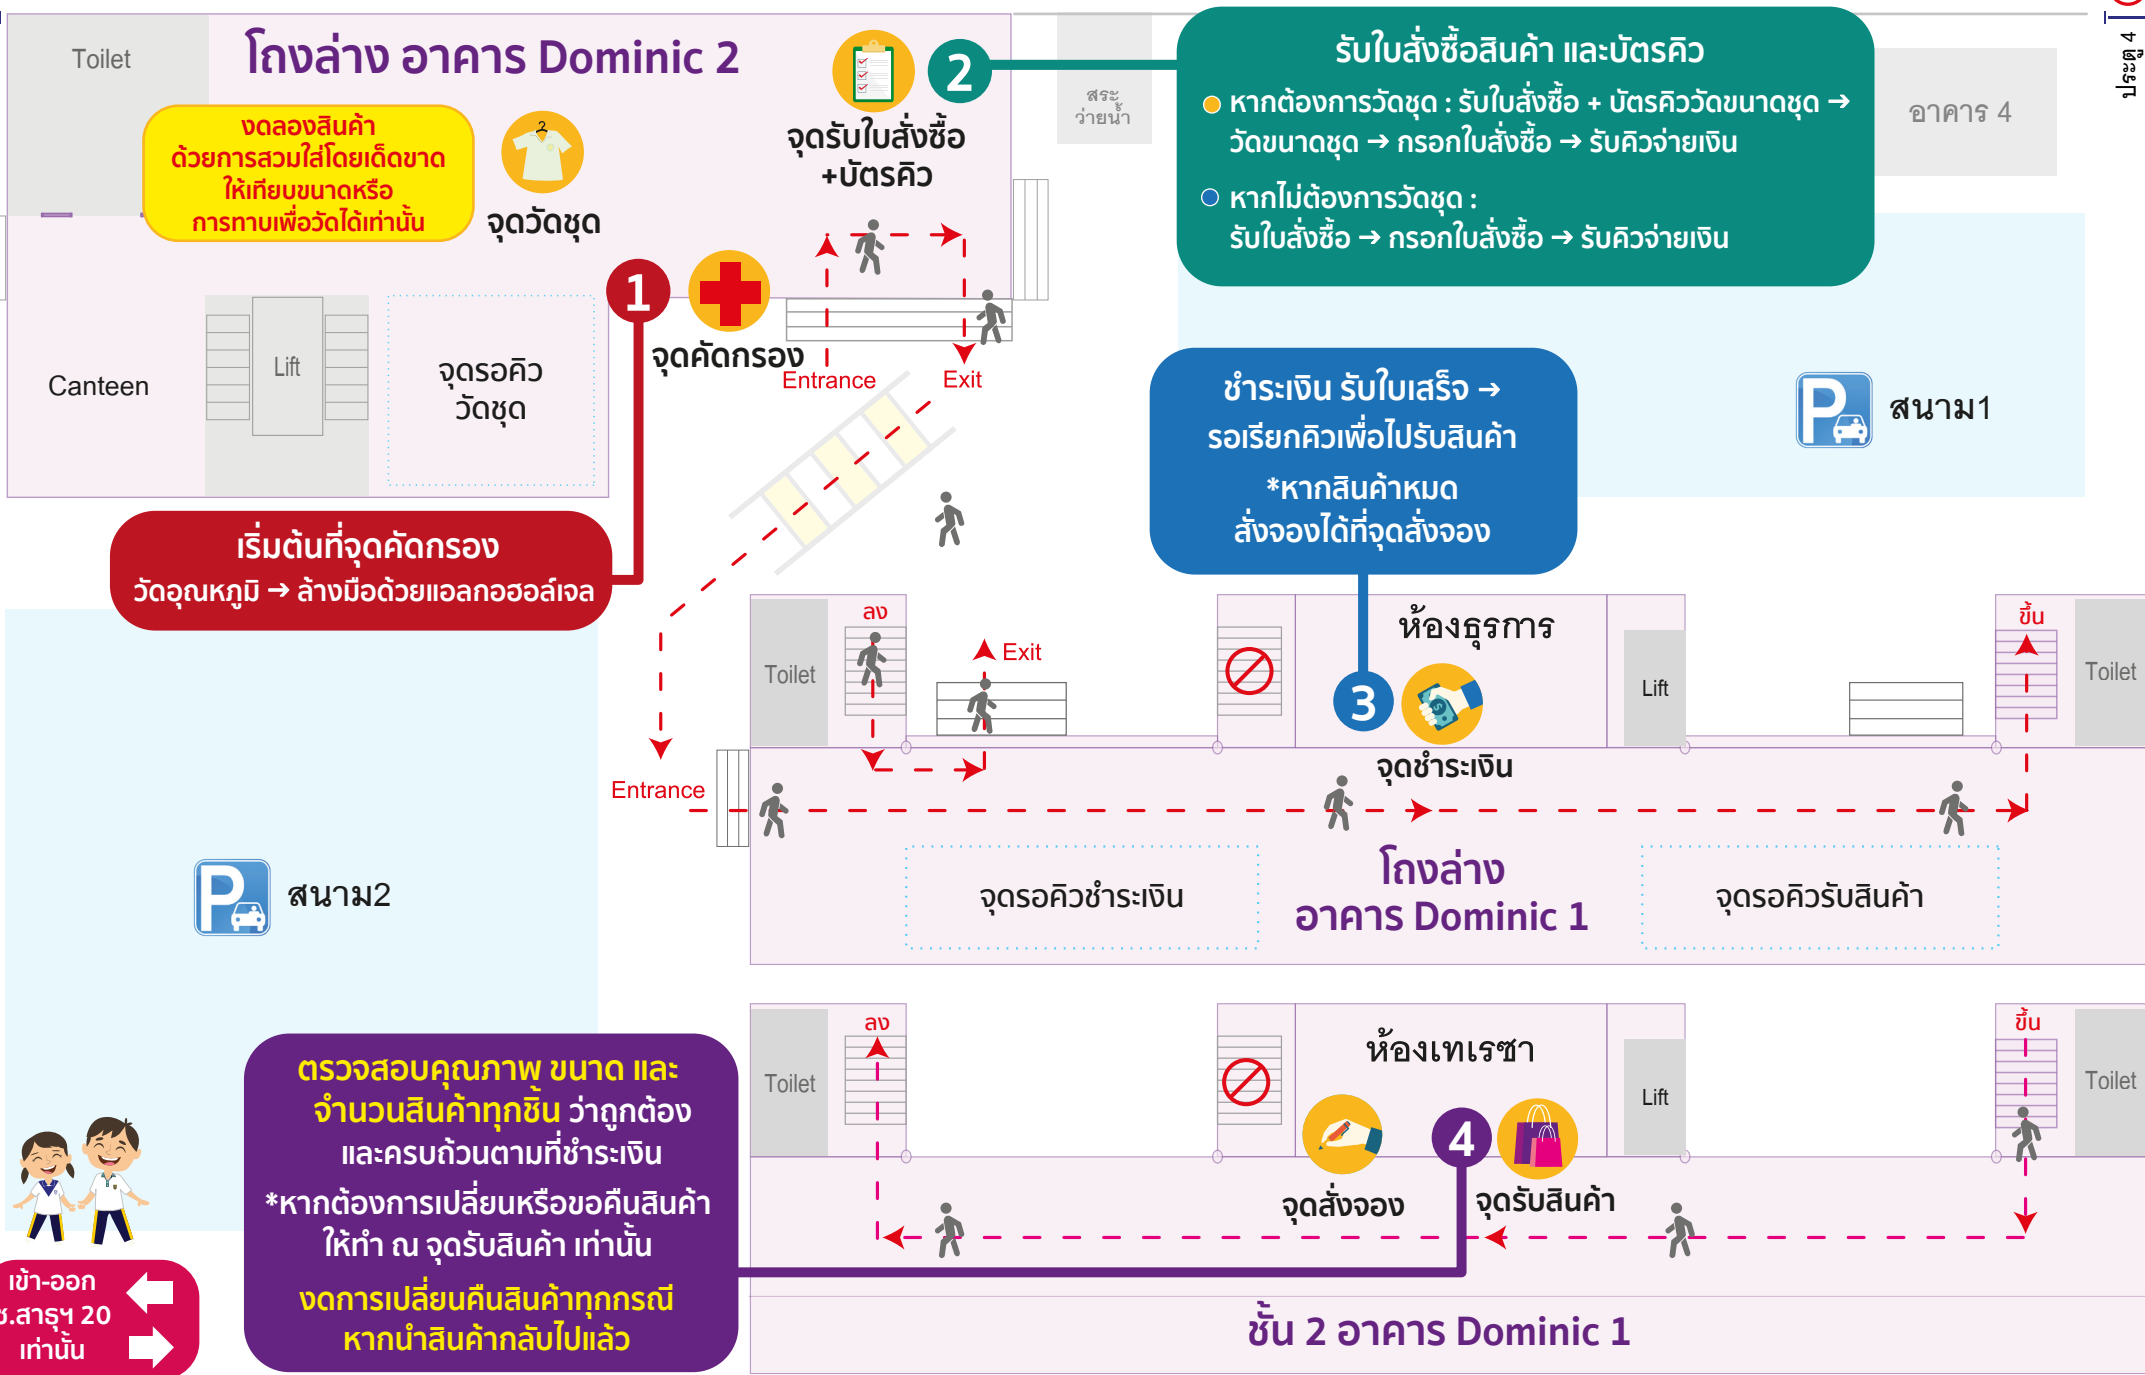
Toilet

โถงล่าง อาคาร Dominic 2

งดลองสินค้า ด้วยการสวมใส่โดยเด็ดขาด ให้เทียบขนาดหรือ การทาบเพื่อวัดได้เท่านั้น

จุดวัดชุด

2

จุดรับใบสั่งซื้อ +บัตรคิว

สระว่ายน้ำ

รับใบสั่งซื้อสินค้า และบัตรคิว

หากต้องการวัดชุด : รับใบสั่งซื้อ + บัตรคิววัดขนาดชุด → วัดขนาดชุด → กรอกใบสั่งซื้อ → รับคิวจ่ายเงิน

หากไม่ต้องการวัดชุด : รับใบสั่งซื้อ → กรอกใบสั่งซื้อ → รับคิวจ่ายเงิน

อาคาร 4

ประตู 4

Canteen

Lift

จุดรอคิว วัดชุด

1

จุดคัดกรอง

Entrance

Exit

ชำระเงิน รับใบเสร็จ → รอเรียกคิวเพื่อไปรับสินค้า *หากสินค้าหมด สั่งจองได้ที่จุดสั่งจอง

สนาม1

เริ่มต้นที่จุดคัดกรอง
วัดอุณหภูมิ → ล้างมือด้วยแอลกอฮอล์เจล

Toilet

ลง

Exit

ห้องธุรการ

3

จุดชำระเงิน

Lift

ขึ้น

Toilet

Entrance

สนาม2

จุดรอคิวชำระเงิน

โถงล่าง อาคาร Dominic 1

จุดรอคิวรับสินค้า

Toilet

ลง

ห้องเทเรซา

Lift

ขึ้น

Toilet

ตรวจสอบคุณภาพ ขนาด และ จำนวนสินค้าทุกชิ้น ว่าถูกต้อง และครบถ้วนตามที่ชำระเงิน
*หากต้องการเปลี่ยนหรือขอคืนสินค้า ให้ทำ ณ จุดรับสินค้า เท่านั้น
งดการเปลี่ยนคืนสินค้าทุกกรณี หากนำสินค้ากลับไปแล้ว

จุดสั่งจอง

4

จุดรับสินค้า

เข้า-ออก ซ.สาธุฯ 20 เท่านั้น

ชั้น 2 อาคาร Dominic 1